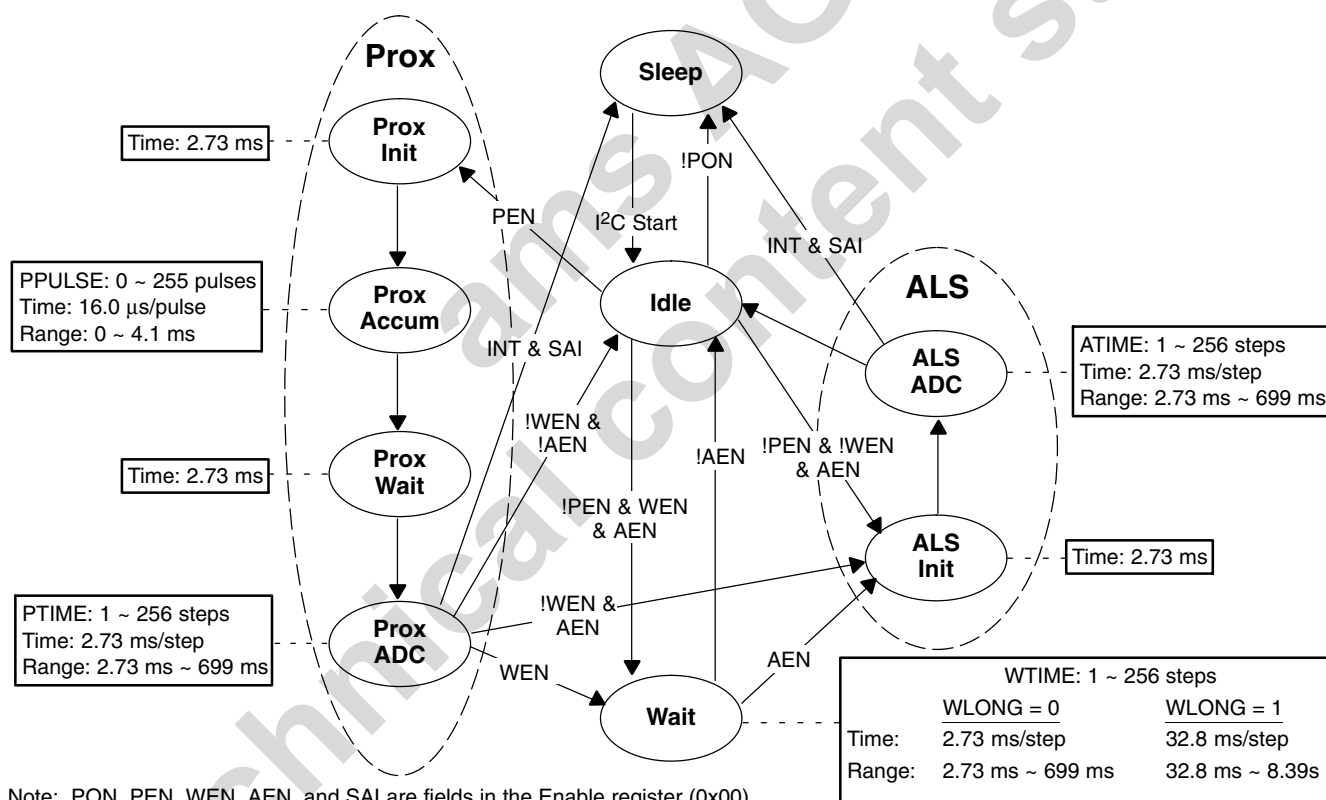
Prox

Sleep

Time: 2.73 ms

Prox Init

!PON

PEN

I$^2$C Start

INT & SAI

PPULSE: 0 ~ 255 pulses
Time: 16.0 μs/pulse
Range: 0 ~ 4.1 ms

Prox Accum

Idle

ALS

INT & SAI

ATIME: 1 ~ 256 steps
Time: 2.73 ms/step
Range: 2.73 ms ~ 699 ms

ALS ADC

!WEN & !AEN

!AEN

!PEN & !WEN & AEN

Time: 2.73 ms

Prox Wait

!PEN & WEN & AEN

ALS Init

Time: 2.73 ms

PTIME: 1 ~ 256 steps
Time: 2.73 ms/step
Range: 2.73 ms ~ 699 ms

Prox ADC

!WEN & AEN

WEN

AEN

Wait

| | WTIME: 1 ~ 256 steps | |
|---|---|---|
| | WLONG = 0 | WLONG = 1 |
| Time: | 2.73 ms/step | 32.8 ms/step |
| Range: | 2.73 ms ~ 699 ms | 32.8 ms ~ 8.39s |

Note: PON, PEN, WEN, AEN, and SAI are fields in the Enable register (0x00).